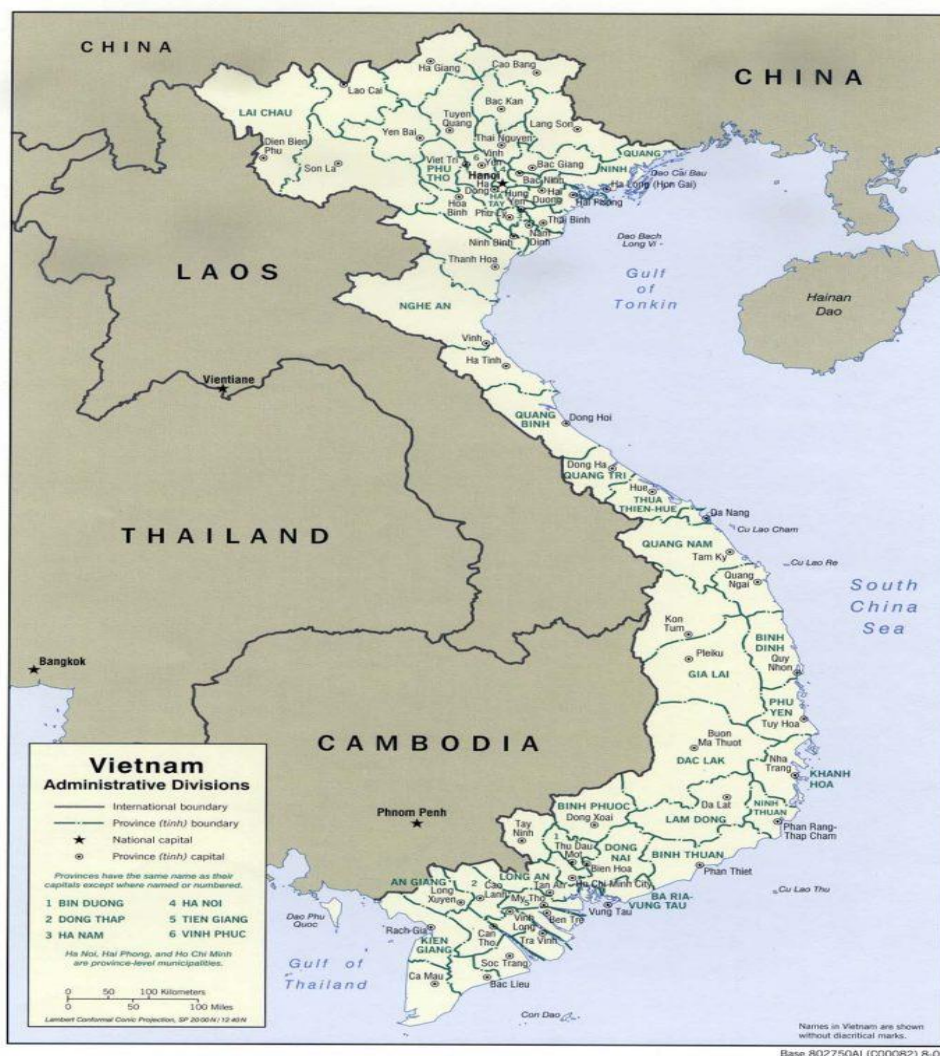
CHINA

CHINA

Ha Giang
Cao Bang
Lao Cai
LAI CHAU
Bac Kan
Tuyen Quang
Lang Son
Dien Bien Phu
Yen Bai
Thai Nguyen
Son La
Viet Tri
Vinh Yen
Bac Giang
QUANG NINH
PHU THO
Hanoi
Bac Ninh
Dao Cai Bau
Ha Dong
Hung Yen
Hai Duong
Ha Long (Hon Gai)
Hoa Binh
HA TAY
Phu Ly
Hai Phong
Thai Binh
Nam Dinh
Ninh Binh
Dao Bach Long Vi
Thanh Hoa

LAOS

Gulf of Tonkin

Hainan Dao

NGHE AN
Vinh
Ha Tinh
Vientiane
QUANG BINH
Dong Hoi
Dong Ha
QUANG TRI
Hue
THUA THIEN-HUE
Da Nang
Cu Lao Cham

THAILAND

QUANG NAM
Tam Ky
Cu Lao Re
Quang Ngai

South China Sea

Kon Tum
BINH DINH
Quy Nhon
Bangkok
Pleiku
GIA LAI
PHU YEN
Tuy Hoa
Buon Ma Thuot

CAMBODIA

DAC LAK
Nha Trang
KHANH HOA
Phnom Penh
BINH PHUOC
Dong Xoai
Da Lat
NINH THUAN
LAM DONG
Tay Ninh
Phan Rang-Thap Cham
1
Thu Dau Mot
DONG NAI
BINH THUAN
Bien Hoa
Ho Chi Minh City
Phan Thiet
Cu Lao Thu
AN GIANG
2
Cao Lanh
LONG AN
Tan An
Long Xuyen
My Tho
BA RIA-VUNG TAU
Vung Tau
Dao Phu Quoc
Rach Gia
Vinh Long
Ben Tre
KIEN GIANG
Can Tho
Tra Vinh
Soc Trang

Gulf of Thailand

Ca Mau
Bac Lieu
Con Dao

Vietnam
Administrative Divisions
International boundary
Province (tinh) boundary
National capital
Province (tinh) capital
Provinces have the same name as their capitals except where named or numbered.
1 BIN DUONG
2 DONG THAP
3 HA NAM
4 HA NOI
5 TIEN GIANG
6 VINH PHUC
Ha Noi, Hai Phong, and Ho Chi Minh are province-level municipalities.
0 50 100 Kilometers
0 50 100 Miles
Lambert Conformal Conic Projection, SP 20°00'N / 12°40'N

Names in Vietnam are shown without diacritical marks.

Base 802750AI (C00082) 8-0